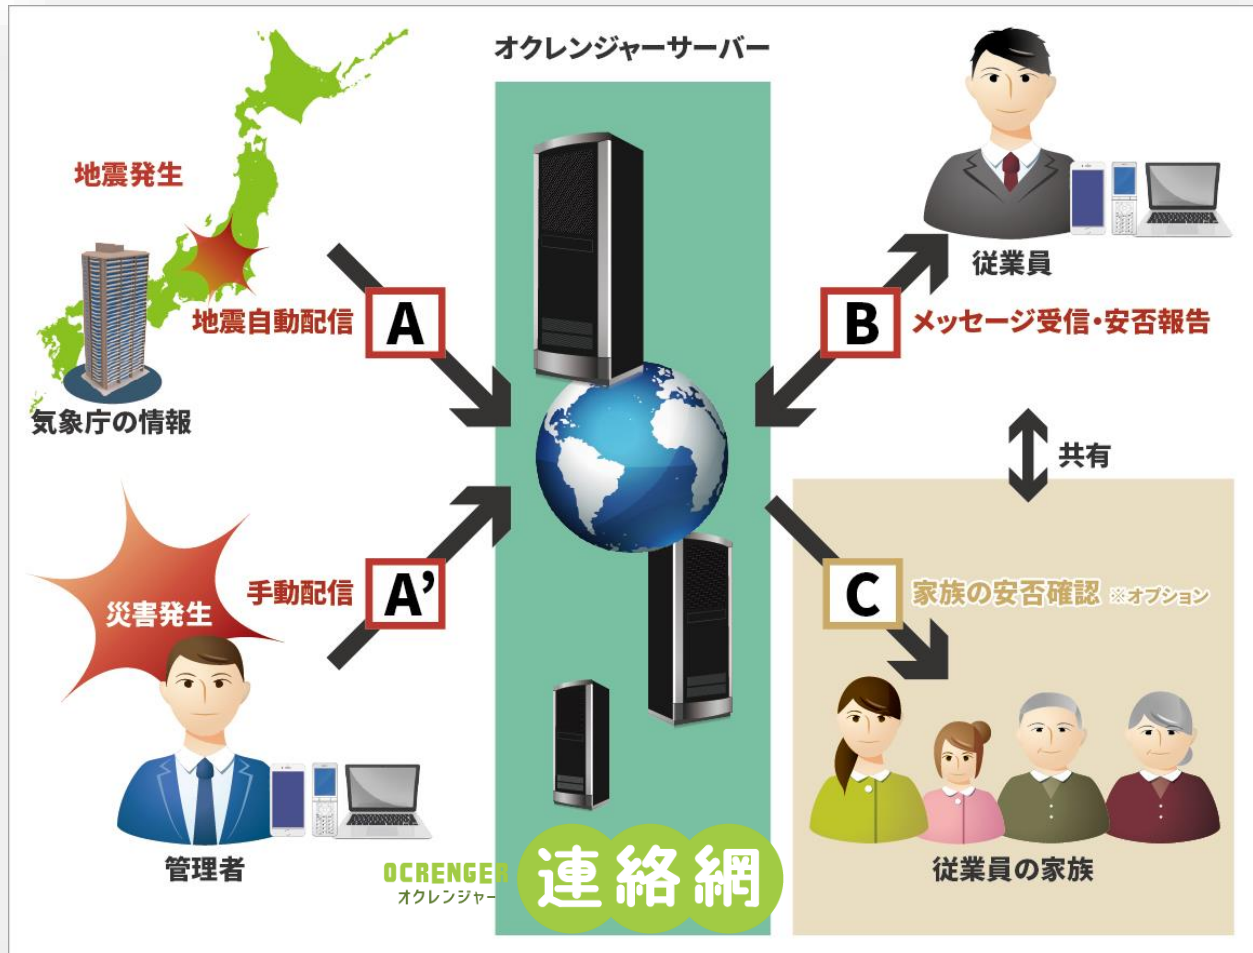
オクレンジャーサーバー

地震発生

地震自動配信

A

気象庁の情報

災害発生

手動配信

A'

管理者

従業員

B

メッセージ受信・安否報告

共有

C

家族の安否確認 ※オプション

従業員の家族

OCRENGER
オクレンジャー

連絡網